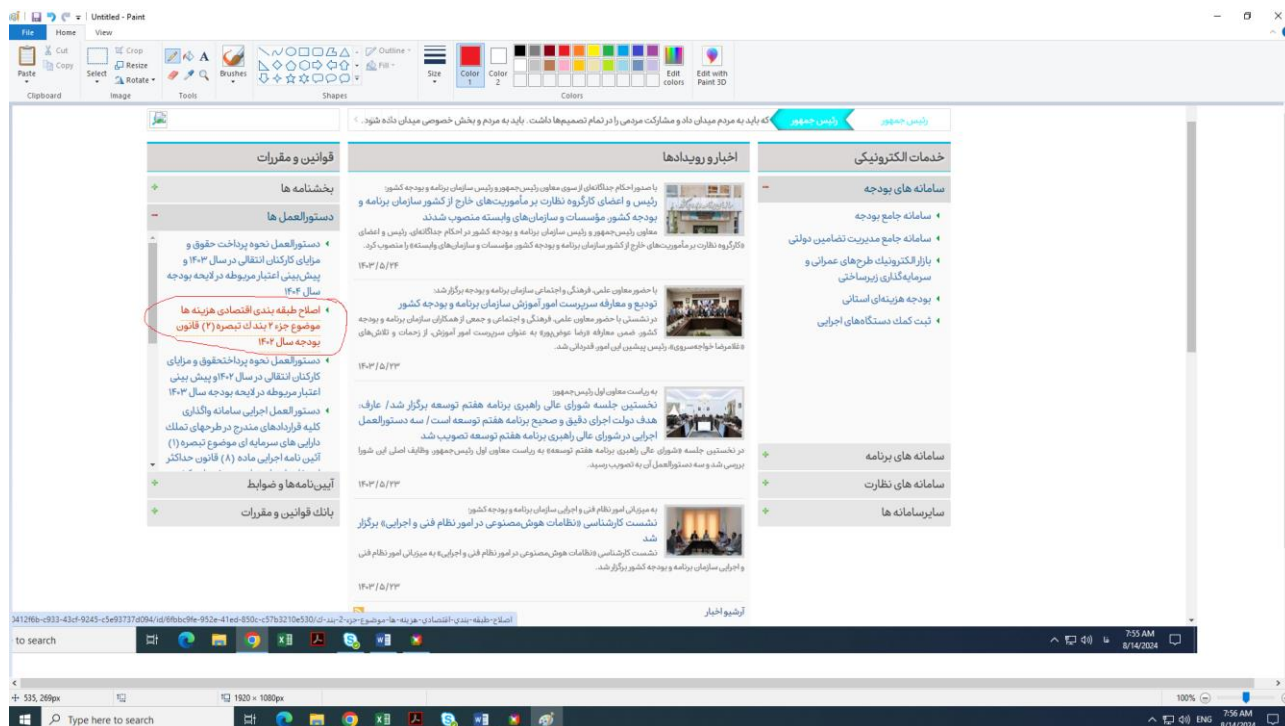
Untitled - Paint

File Home View

Paste Cut Copy Clipboard Select Crop Resize Rotate Image Tools Brushes Shapes Outline Fill Size Color 1 Color 2 Colors Edit colors Edit with Paint 3D

رئیس جمهور رئیس جمهور که باید به مردم میدان داد و مشارکت مردمی را در تمام تصمیمها داشت. باید به مردم و بخش خصوصی میدان داده شود.

خدمات الکترونیکی

سامانه های بودجه

سامانه جامع بودجه

سامانه جامع مدیریت تضامین دولتی

بازار الکترونیک طرحهای عمرانی و سرمایه‌گذاری زیرساختی

بودجه هزینه‌ای استانی

ثبت کمک دستگاههای اجرایی

سامانه های برنامه

سامانه های نظارت

سایرسامانه ها

اخبار و رویدادها

با صدور احکام جداگانهای از سوی معاون رئیس جمهور و رئیس سازمان برنامه و بودجه کشور:

رئیس و اعضای کارگروه نظارت بر مأموریت‌های خارج از کشور سازمان برنامه و بودجه کشور، مؤسسات و سازمانهای وابسته منصوب شدند

معاون رئیس جمهور و رئیس سازمان برنامه و بودجه کشور در احکام جداگانهای، رئیس و اعضای «کارگروه نظارت بر مأموریتهای خارج از کشور سازمان برنامه و بودجه کشور، مؤسسات و سازمانهای وابسته» را منصوب کرد.

۱۴۰۳/۵/۲۴

با حضور معاون علمی، فرهنگی و اجتماعی سازمان برنامه و بودجه برگزار شد:

تودیع و معارفه سرپرست امور آموزش سازمان برنامه و بودجه کشور

در نشستی با حضور معاون علمی، فرهنگی و اجتماعی و جمعی از همکاران سازمان برنامه و بودجه کشور، ضمن معارفه «رضا عوض‌پور» به عنوان سرپرست امور آموزش، از زحمات و تلاش‌های «غلامرضا خواجه‌سروی»، رئیس پیشین این امور قدردانی شد.

۱۴۰۳/۵/۲۳

به ریاست معاون اول رئیس جمهور:

نخستین جلسه شورای عالی راهبری برنامه هفتم توسعه برگزار شد/ عارف: هدف دولت اجرای دقیق و صحیح برنامه هفتم توسعه است/ سه دستورالعمل اجرایی در شورای عالی راهبری برنامه هفتم توسعه تصویب شد

در نخستین جلسه «شورای عالی راهبری برنامه هفتم توسعه» به ریاست معاون اول رئیس جمهور، وظایف اصلی این شورا بررسی شد و سه دستورالعمل آن به تصویب رسید.

۱۴۰۳/۵/۲۳

به میزبانی امور نظام فنی و اجرایی سازمان برنامه و بودجه کشور:

نشست کارشناسی «نظامات هوش‌مصنوعی در امور نظام فنی و اجرایی» برگزار شد

نشست کارشناسی «نظامات هوش‌مصنوعی در امور نظام فنی و اجرایی» به میزبانی امور نظام فنی و اجرایی سازمان برنامه و بودجه کشور برگزار شد.

۱۴۰۳/۵/۲۳

آرشیو اخبار

قوانین و مقررات

بخشنامه ها

دستورالعمل ها

دستورالعمل نحوه پرداخت حقوق و مزایای کارکنان انتقالی در سال ۱۴۰۳ و پیش بینی اعتبار مربوطه در لایحه بودجه سال ۱۴۰۴

اصلاح طبقه بندی اقتصادی هزینه ها موضوع جزء ۳ بند ک تبصره (۲) قانون بودجه سال ۱۴۰۲

دستورالعمل نحوه پرداختحقوق و مزایای کارکنان انتقالی در سال ۱۴۰۲و پیش بینی اعتبار مربوطه در لایحه بودجه سال ۱۴۰۳

دستورالعمل اجرایی سامانه واگذاری کلیه قراردادهای متدرج در طرحهای تملک دارایی های سرمایه ای موضوع تبصره (۱) آئین نامه اجرایی ماده (۸) قانون حداکثر

آیین‌نامه‌ها و ضوابط

بانک قوانین و مقررات

412f6b-c933-43cf-9245-c5e93737d094/id/6fbbc9fe-952e-41ed-850c-c57b3210e530/ اصلاح-طبقه-بندی-اقتصادی-هزینه-ها-موضوع-جزء-3-بند-ک-

to search

7:55 AM 8/14/2024

535, 269px 1920 × 1080px 100%

Type here to search

ENG 7:56 AM 8/14/2024